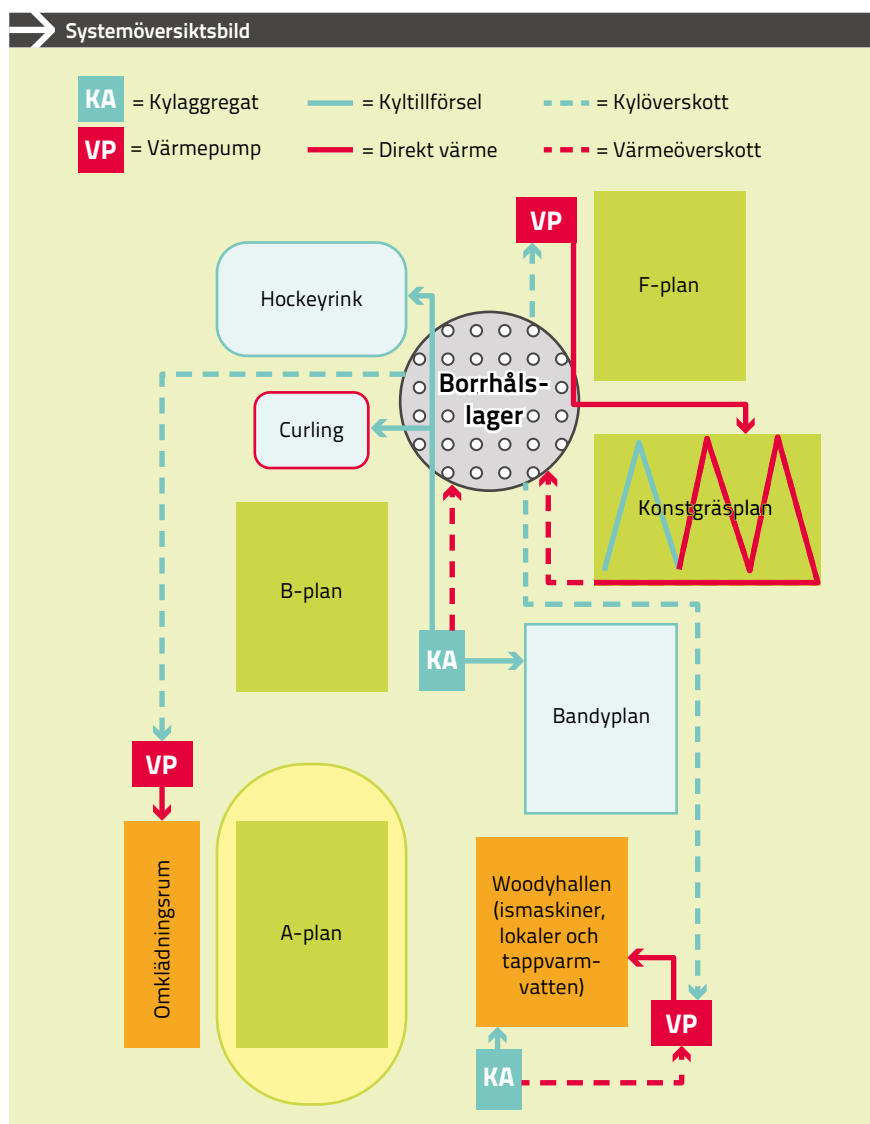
Systemöversiktsbild

KA = Kylaggregat
VP = Värmepump
= Kyltillförsel
= Direkt värme
= Kylöverskott
= Värmeöverskott

VP
F-plan
Hockeyrink
Borrhålslager
Curling
Konstgräsplan
B-plan
KA
Bandyplan
VP
Omklädningsrum
A-plan
Woodyhallen (ismaskiner, lokaler och tappvarmvatten)
VP
KA